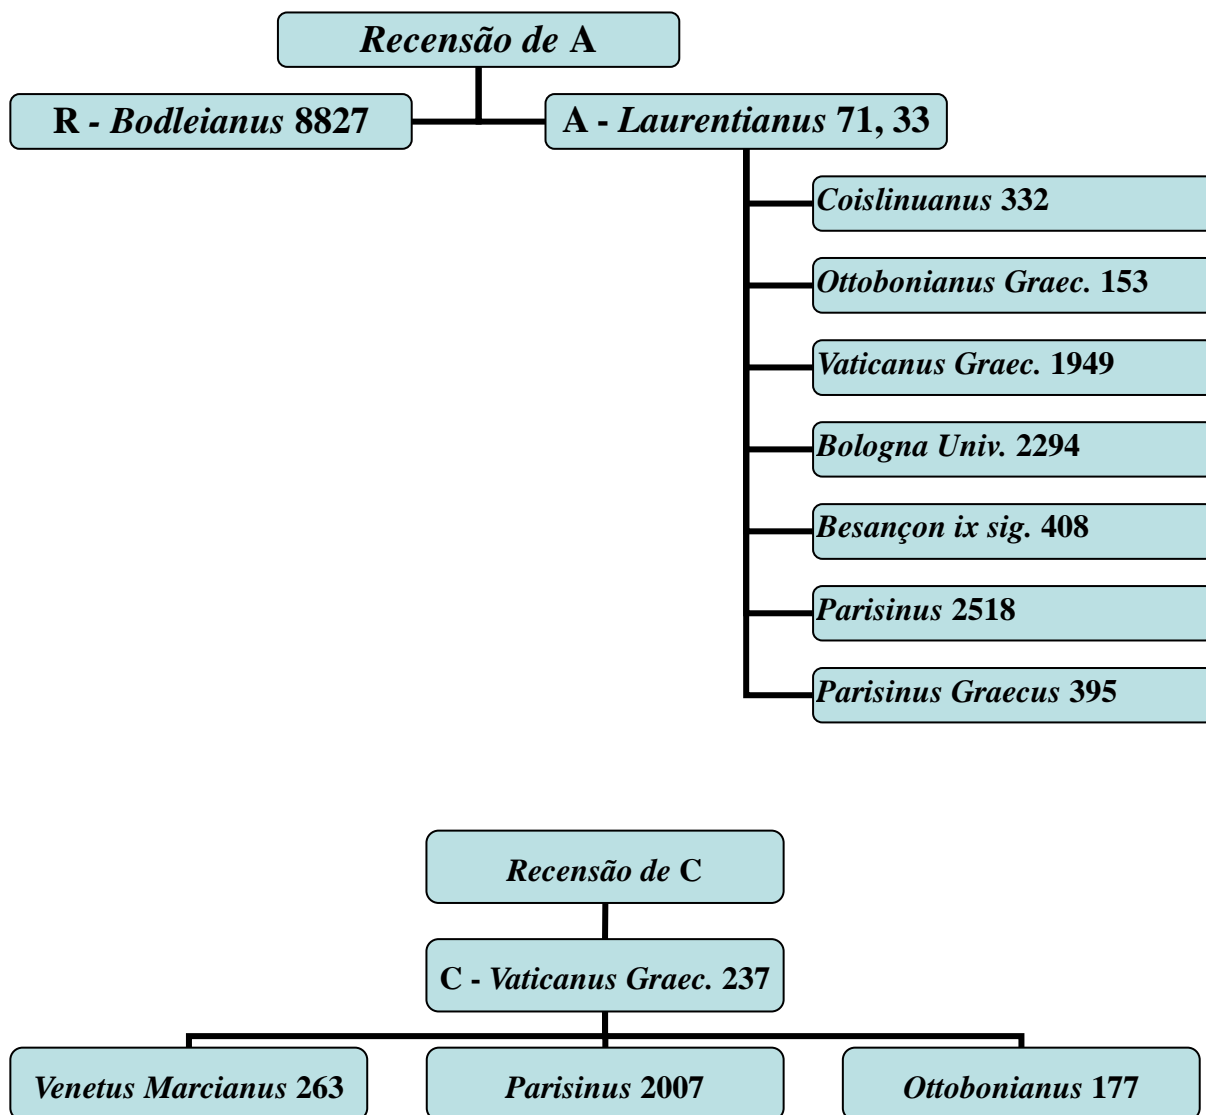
Recensão de A

R - Bodleianus 8827

A - Laurentianus 71, 33

Coislinuanus 332

Ottobonianus Graec. 153

Vaticanus Graec. 1949

Bologna Univ. 2294

Besançon ix sig. 408

Parisinus 2518

Parisinus Graecus 395

Recensão de C

C - Vaticanus Graec. 237

Venetus Marcianus 263

Parisinus 2007

Ottobonianus 177